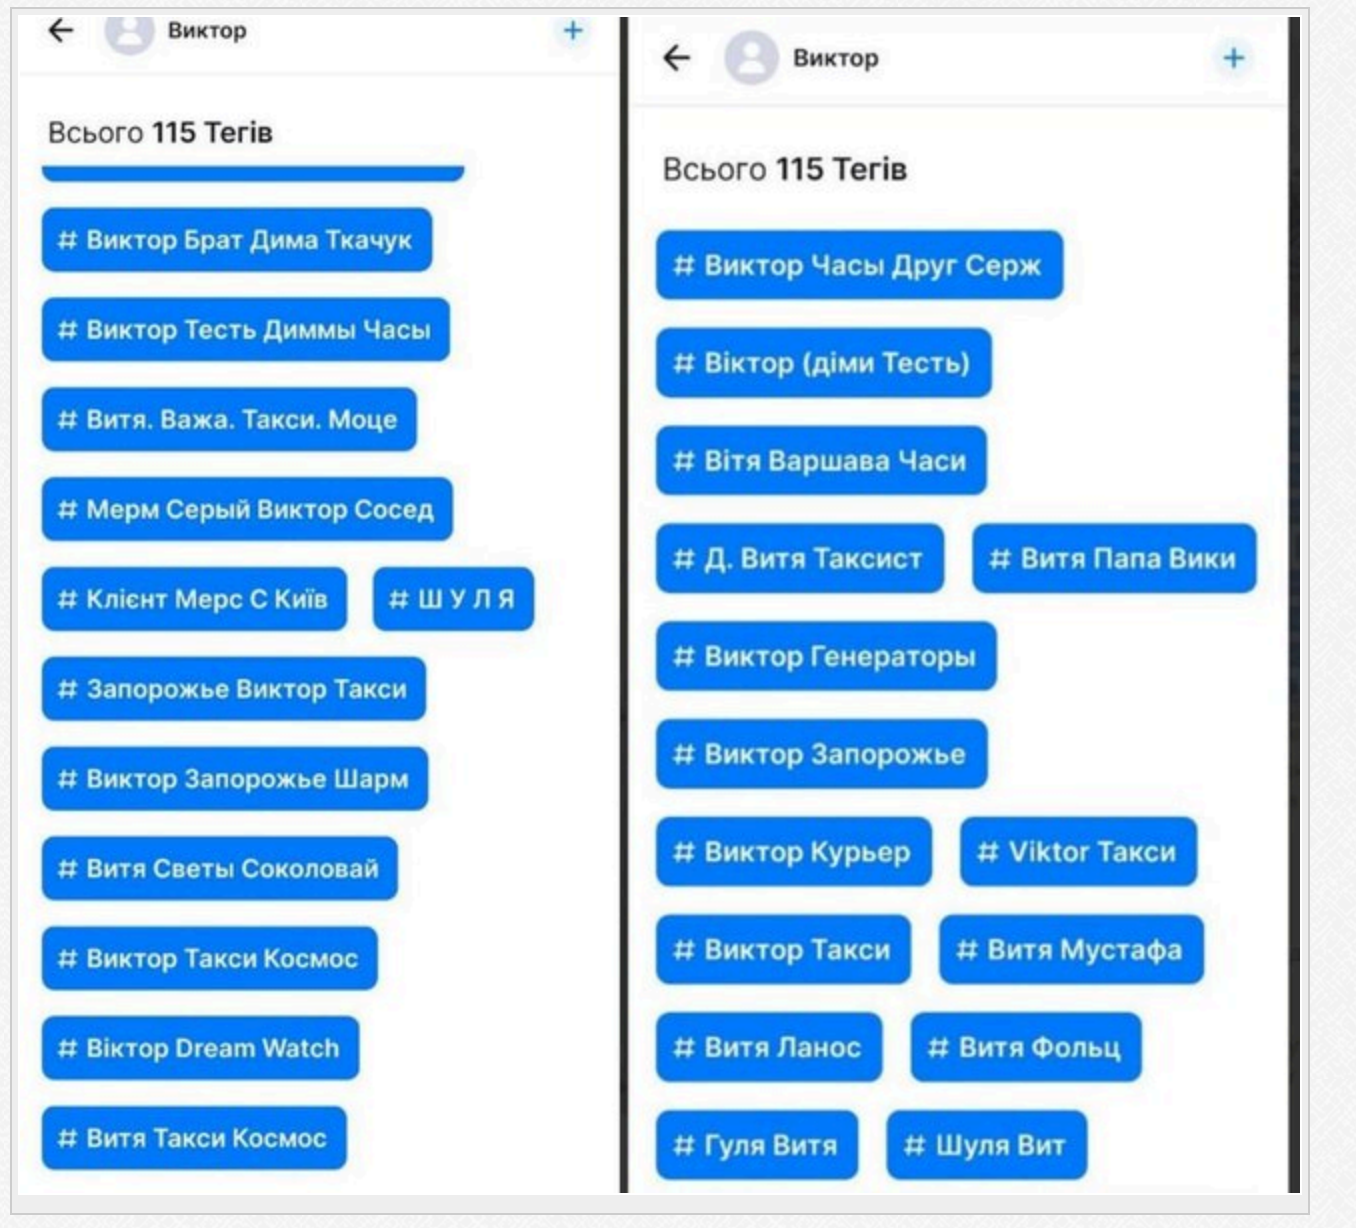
Виктор

Всього 115 Тегів

# Виктор Брат Дима Ткачук

# Виктор Тесть Диммы Часы

# Витя. Важа. Такси. Моце

# Мерм Серый Виктор Сосед

# Клієнт Мерс С Київ

# Ш У Л Я

# Запорожье Виктор Такси

# Виктор Запорожье Шарм

# Витя Светы Соколовай

# Виктор Такси Космос

# Віктор Dream Watch

# Витя Такси Космос

Виктор

Всього 115 Тегів

# Виктор Часы Друг Серж

# Віктор (діми Тесть)

# Вітя Варшава Часи

# Д. Витя Таксист

# Витя Папа Вики

# Виктор Генераторы

# Виктор Запорожье

# Виктор Курьер

# Viktor Такси

# Виктор Такси

# Витя Мустафа

# Витя Ланос

# Витя Фольц

# Гуля Витя

# Шуля Вит